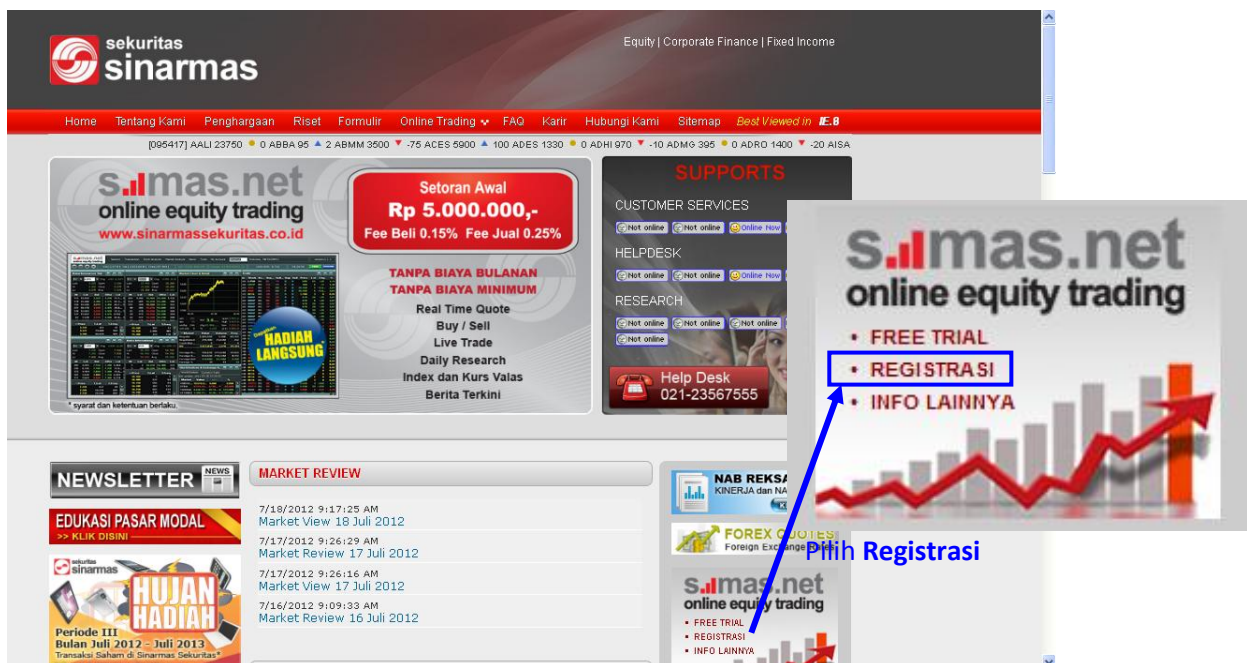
sekuritas sinarmas

Equity | Corporate Finance | Fixed Income

Home Tentang Kami Penghargaan Riset Formulir Online Trading FAQ Karir Hubungi Kami Sitemap Best Viewed in IE 8

[095417] AALI 23750 0 ABBA 95 2 ABMM 3500 -75 ACES 5900 100 ADES 1330 0 ADHI 970 -10 ADMG 395 0 ADRO 1400 -20 AISA

s.mas.net
online equity trading
www.sinarmassekuritas.co.id

Setoran Awal
Rp 5.000.000,-
Fee Beli 0.15% Fee Jual 0.25%

TANPA BIAYA BULANAN
TANPA BIAYA MINIMUM
Real Time Quote
Buy / Sell
Live Trade
Daily Research
Index dan Kurs Valas
Berita Terkini

HADIAH LANGSUNG

* syarat dan ketentuan berlaku.

SUPPORTS
CUSTOMER SERVICES
Not online Not online Online Now
HELPDESK
Not online Not online Online Now
RESEARCH
Not online Not online Not online
Not online

Help Desk
021-23567555

s.mas.net
online equity trading
• FREE TRIAL
• REGISTRASI
• INFO LAINNYA

Pilih Registrasi

NEWSLETTER NEWS

EDUKASI PASAR MODAL
>> KLIK DISINI

sekuritas sinarmas
HUJAN HADIAH
Periode III
Bulan Juli 2012 - Juli 2013
Transaksi Saham di Sinarmas Sekuritas*

MARKET REVIEW

7/18/2012 9:17:25 AM
Market View 18 Juli 2012
7/17/2012 9:26:29 AM
Market Review 17 Juli 2012
7/17/2012 9:26:16 AM
Market View 17 Juli 2012
7/16/2012 9:09:33 AM
Market Review 16 Juli 2012

NAB REKSA
KINERJA dan NA

FOREX QUOTES
Foreign Exchange

s.mas.net
online equity trading
• FREE TRIAL
• REGISTRASI
• INFO LAINNYA